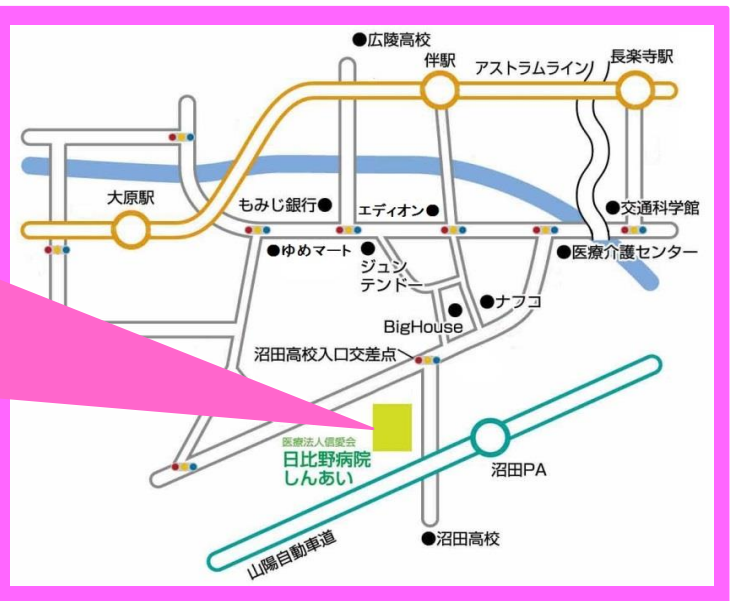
●広陵高校
伴駅
アストラムライン
長楽寺駅
大原駅
もみじ銀行●
エディオン●
●交通科学館
●ゆめマート
●
ジュンテンドー
●医療介護センター
●
●ナフコ
BigHouse
沼田高校入口交差点
医療法人信愛会
日比野病院
しんあい
沼田PA
●沼田高校
山陽自動車道